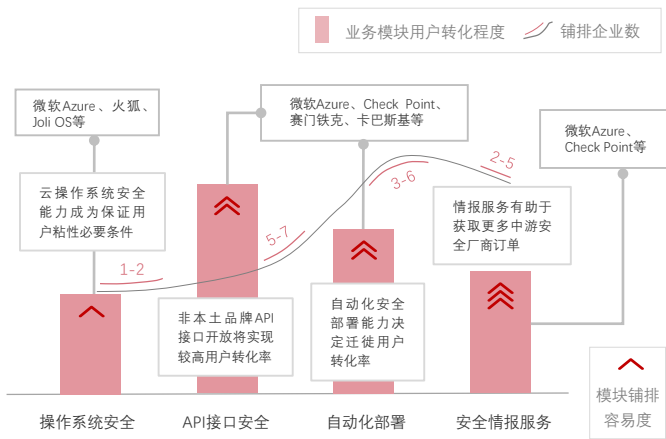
业务模块用户转化程度
铺排企业数

微软Azure、火狐、Joli OS等

微软Azure、Check Point、赛门铁克、卡巴斯基等

微软Azure、Check Point等

云操作系统安全能力成为保证用户粘性必要条件

1-2

5-7

3-6

2-5

情报服务有助于获取更多中游安全厂商订单

非本土品牌API接口开放将实现较高用户转化率

自动化安全部署能力决定迁徙用户转化率

模块铺排容易度

操作系统安全

API接口安全

自动化部署

安全情报服务